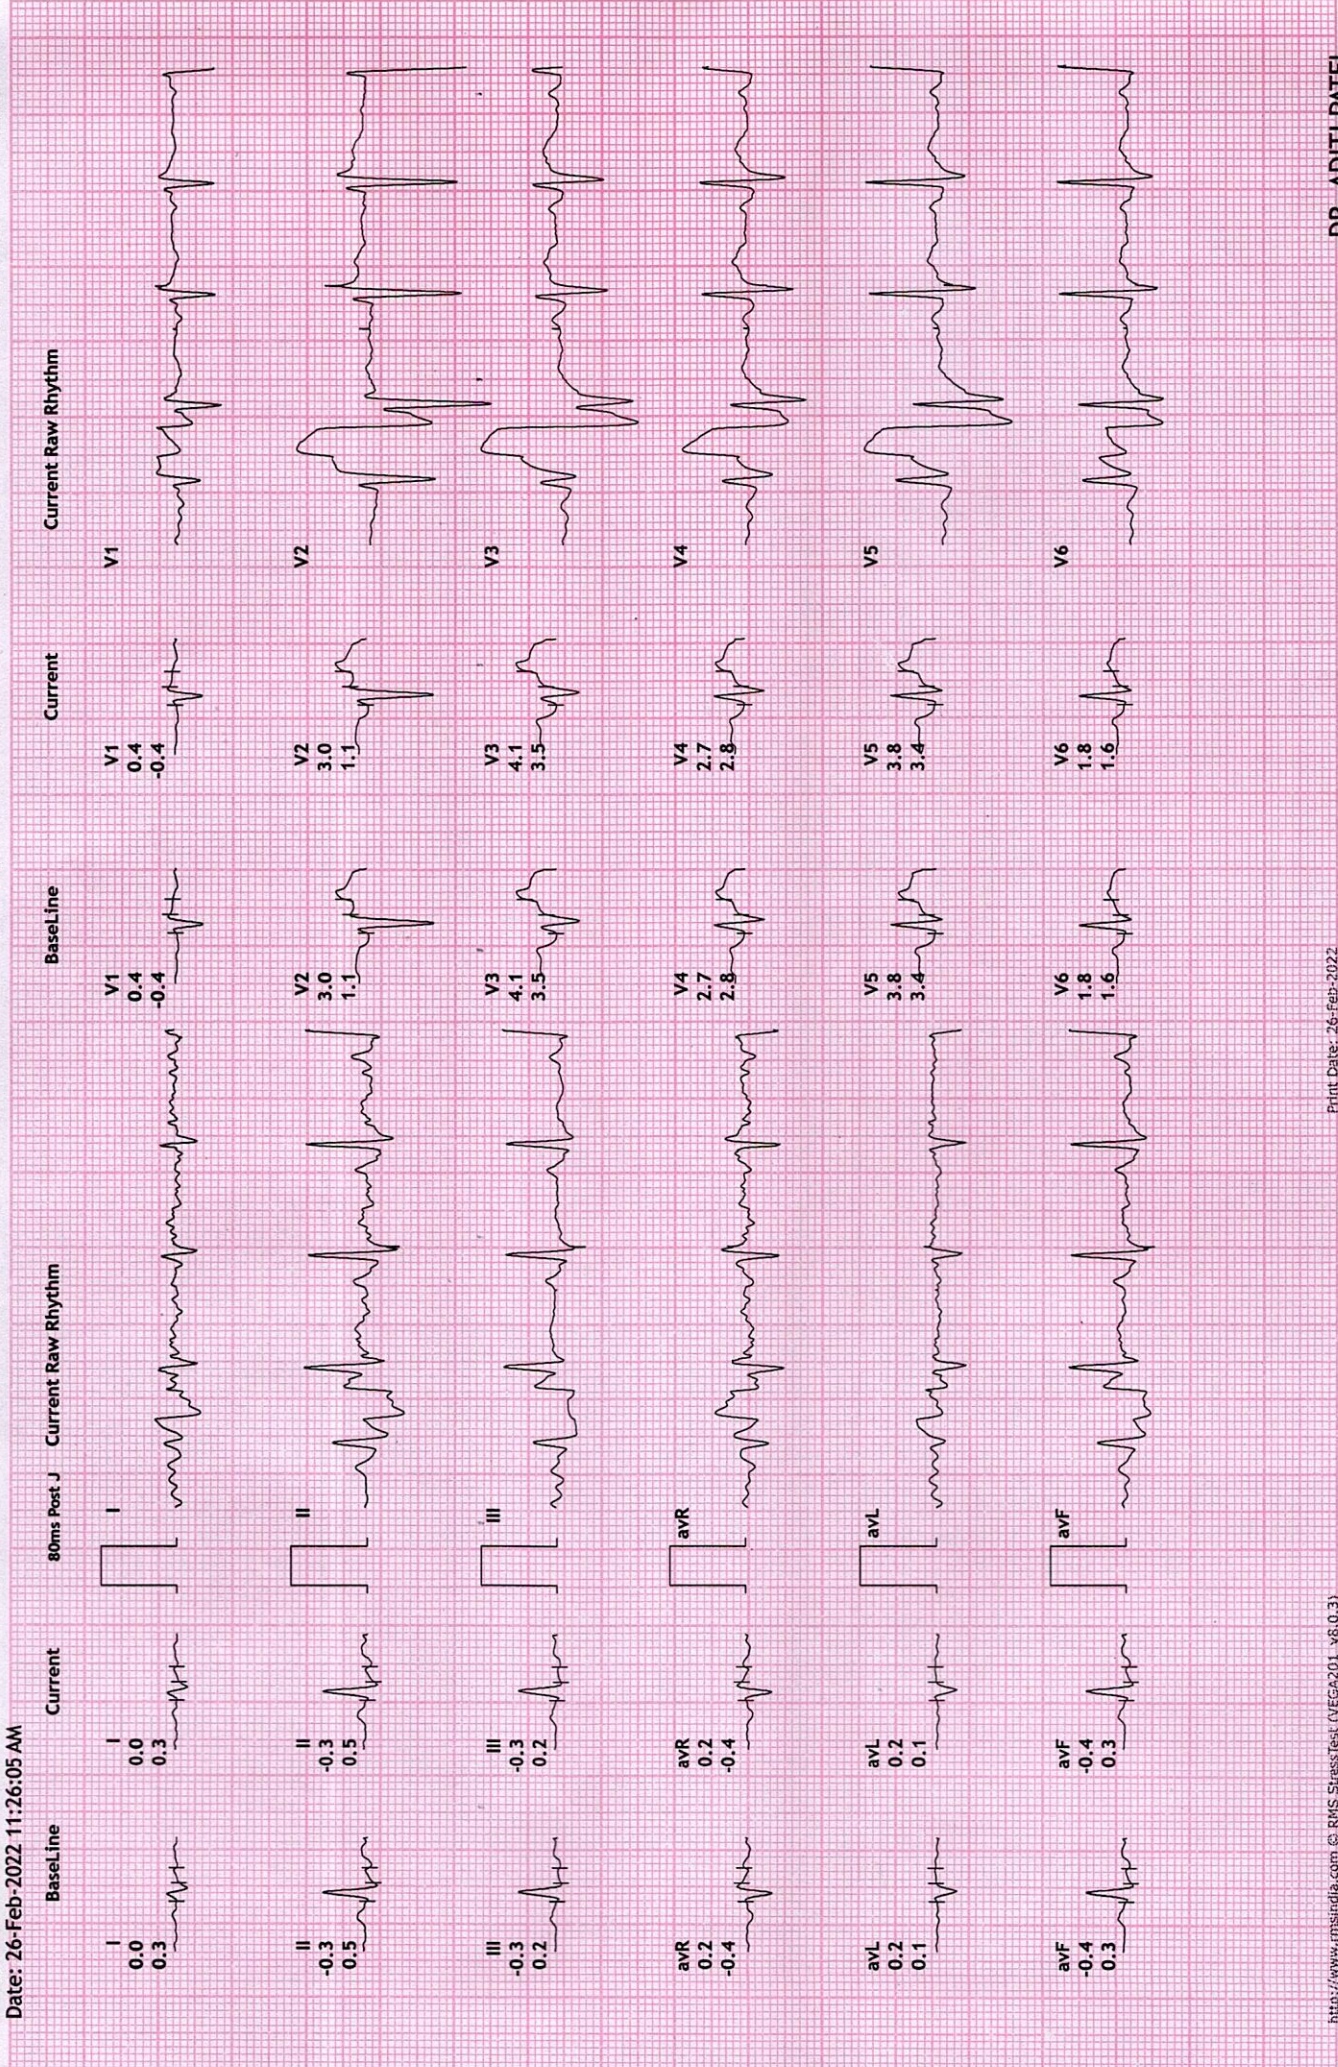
Date: 26-Feb-2022 11:26:05 AM

BaseLine

I
0.0
0.3

II
-0.3
0.5

III
-0.3
0.2

avR
0.2
-0.4

avL
0.2
0.1

avF
-0.4
0.3

Current

I
0.0
0.3

II
-0.3
0.5

III
-0.3
0.2

avR
0.2
-0.4

avL
0.2
0.1

avF
-0.4
0.3

80ms Post J

Current Raw Rhythm

I

II

III

avR

avL

avF

BaseLine

V1
0.4
-0.4

V2
3.0
1.1

V3
4.1
3.5

V4
2.7
2.8

V5
3.8
3.4

V6
1.8
1.6

Current

V1
0.4
-0.4

V2
3.0
1.1

V3
4.1
3.5

V4
2.7
2.8

V5
3.8
3.4

V6
1.8
1.6

Current Raw Rhythm

V1

V2

V3

V4

V5

V6

http://www.rmsindia.com © RMS StressTest (VEGA201 v6.0.3)

Print Date: 26-Feb-2022

DR. ADITI PATEL